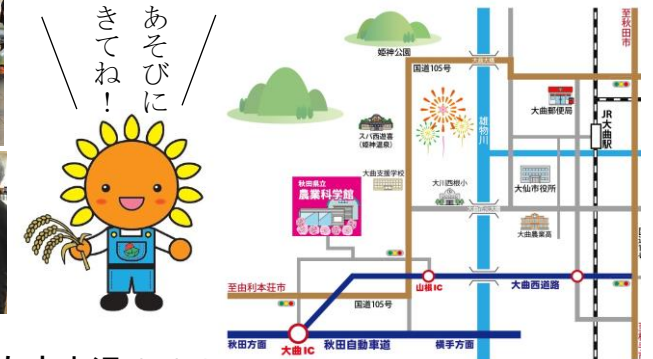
あそびにきてね！

姫神公園
国道105号
大曲大橋
至秋田市
大曲郵便局
JR大曲駅
スパ西遊喜（姫神温泉）
雄物川
大曲支援学校
大川西根小
大仙市役所
秋田県立
農業科学館
大曲農業高
至由利本荘市
国道105号
山根IC
大曲西道路
秋田方面
大曲IC
秋田自動車道
横手方面